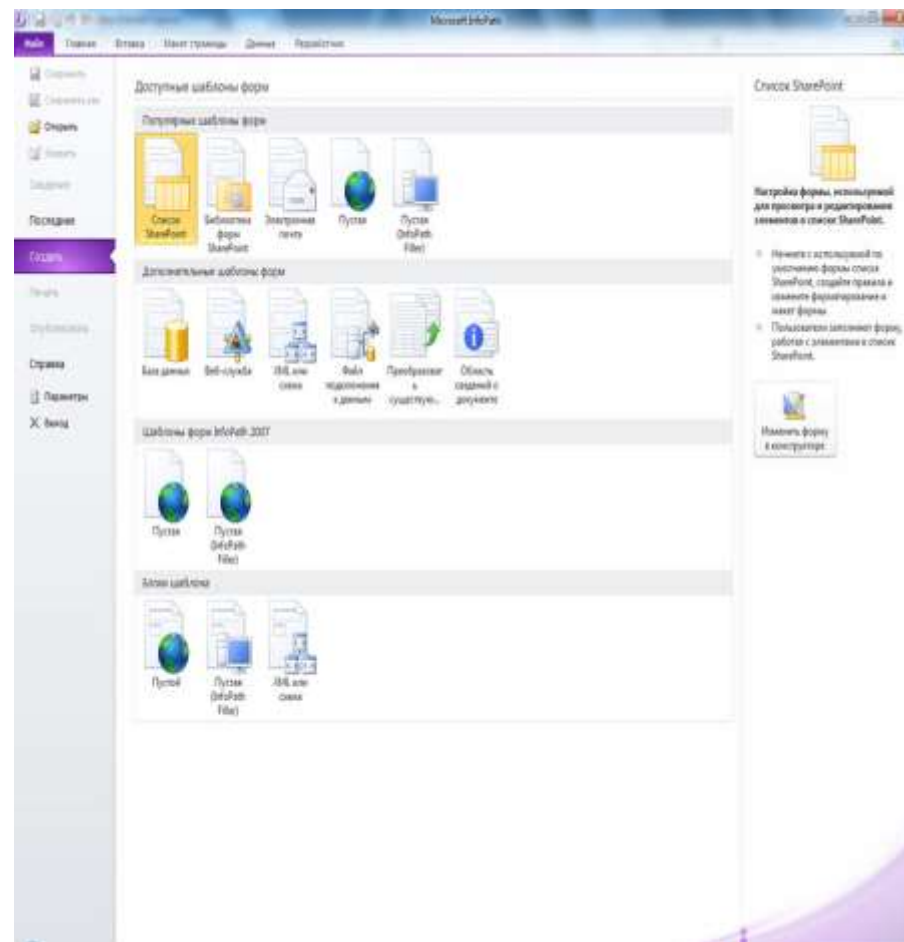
Microsoft InfoPath

Файл Главная Вставка Макет страницы Данные Разработчик

Сохранить
Сохранить как
Открыть
Закрыть
Сведения
Последние
Создать
Печать
Опубликовать
Справка
Параметры
Выход

Доступные шаблоны форм

Популярные шаблоны форм

Список SharePoint
Библиотека форм SharePoint
Электронная почта
Пустая
Пустая (InfoPath Filler)

Дополнительные шаблоны форм

База данных
Веб-служба
XML или схема
Файл подключения к данным
Преобразовав в существую...
Область сведений о документе

Шаблоны форм InfoPath 2007

Пустая
Пустая (InfoPath Filler)

Блоки шаблона

Пустой
Пустая (InfoPath Filler)
XML или схема

Список SharePoint

Настройка формы, используемой для просмотра и редактирования элементов в списке SharePoint.

Начните с используемой по умолчанию формы списка SharePoint, создайте правила и измените форматирование и макет формы.

Пользователи заполняют форму, работая с элементами в списке SharePoint.

Изменить форму в конструкторе